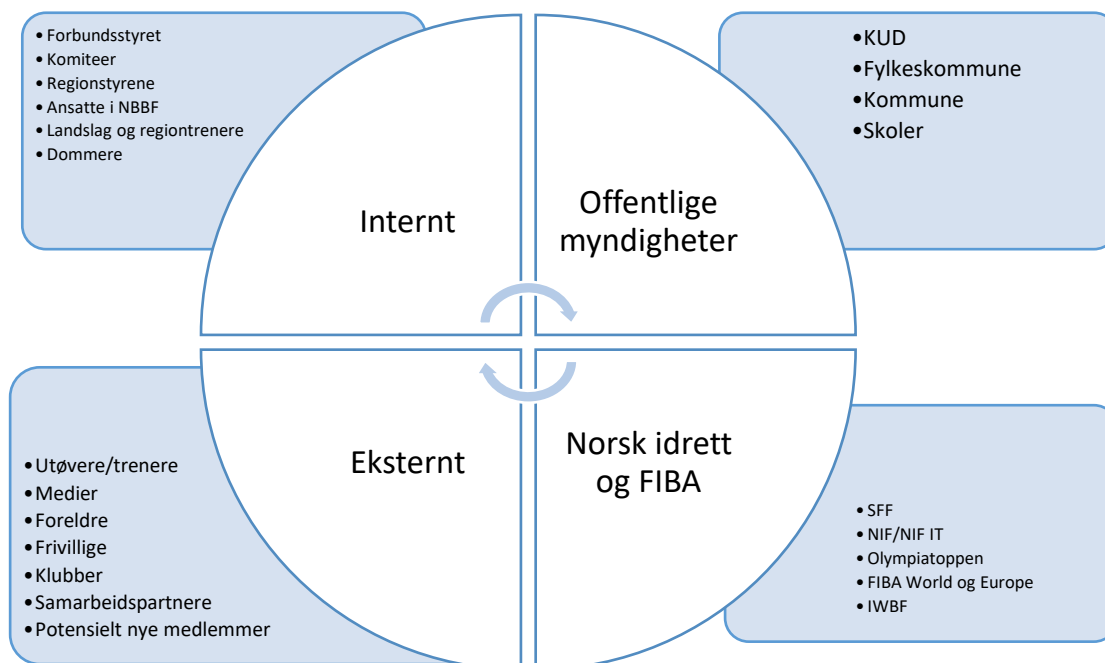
• Forbundsstyret
• Komiteer
• Regionstyrene
• Ansatte i NBBF
• Landslag og regiontrenere
• Dommere

• KUD
• Fylkeskommune
• Kommune
• Skoler

Internt

Offentlige myndigheter

Eksternt

Norsk idrett og FIBA

• Utøvere/trenere
• Medier
• Foreldre
• Frivillige
• Klubber
• Samarbeidspartnere
• Potensielt nye medlemmer

• SFF
• NIF/NIF IT
• Olympiatoppen
• FIBA World og Europe
• IWBF